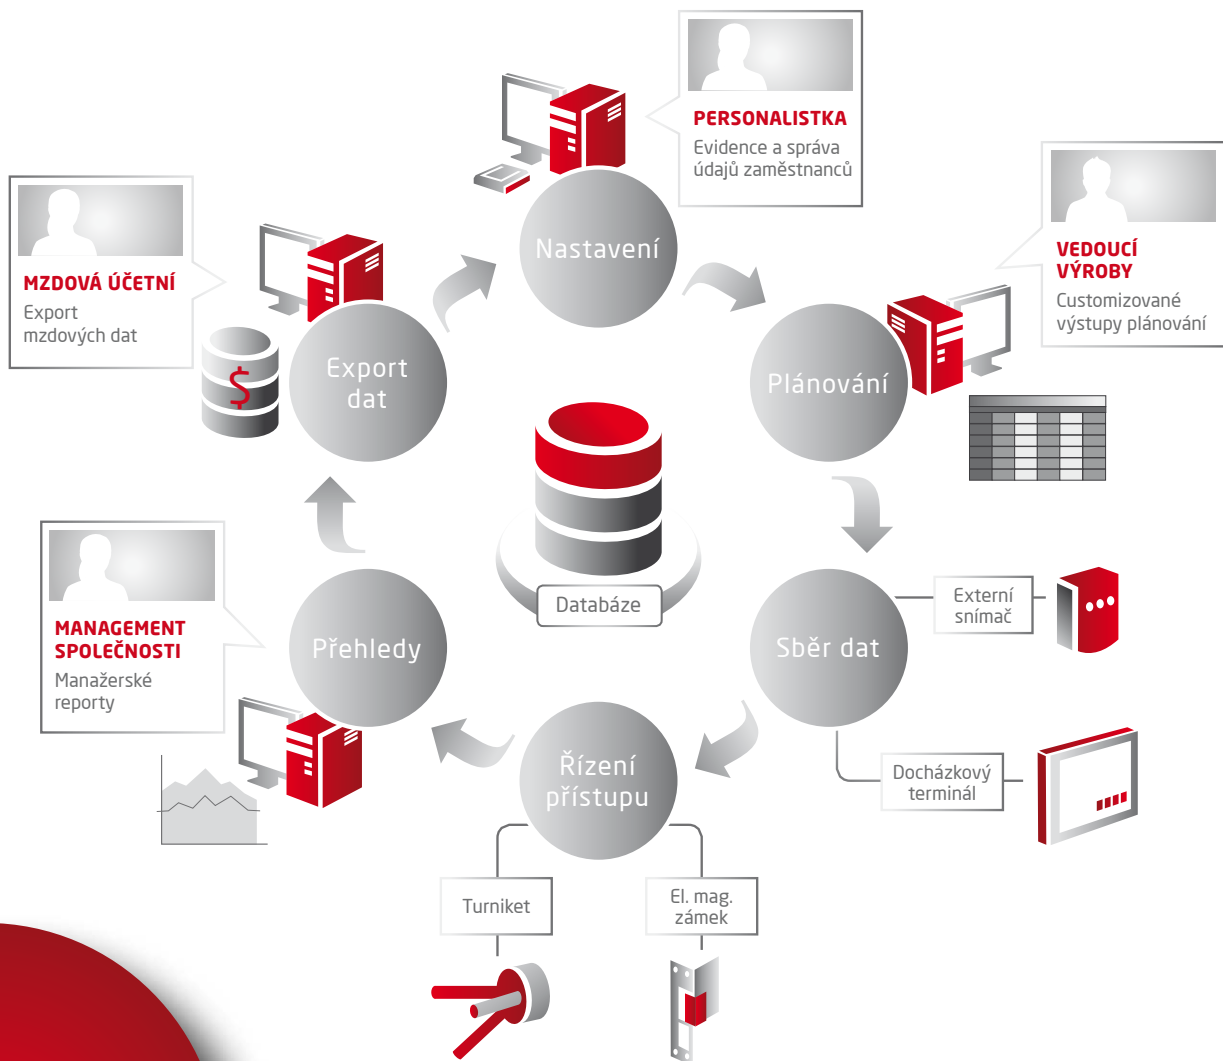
PERSONALISTKA
Evidence a správa údajů zaměstnanců

MZDOVÁ ÚČETNÍ
Export mzdových dat

VEDOUCÍ VÝROBY
Customizované výstupy plánování

Nastavení

Export dat

Plánování

Databáze

MANAGEMENT SPOLEČNOSTI
Manažerské reporty

Přehledy

Sběr dat

Externí snímač

Řízení přístupu

Docházkový terminál

Turniket

El. mag. zámek